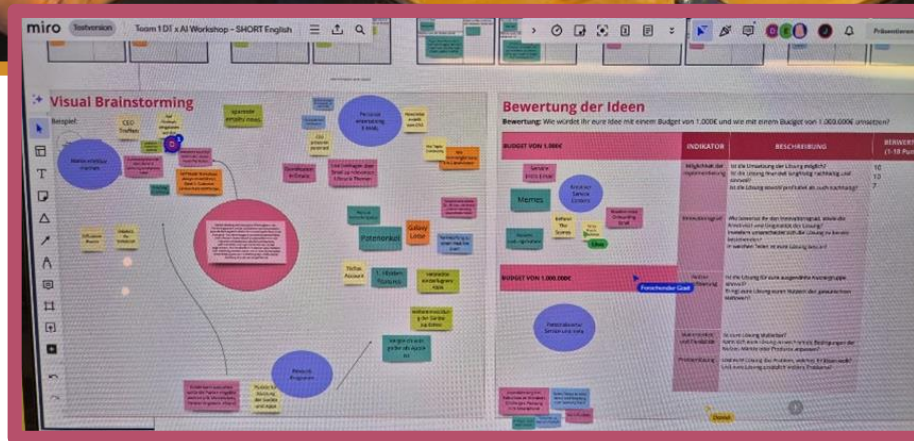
miro Testversion Team 1 DT x AI Workshop - SHORT English

Präsentieren

Visual Brainstorming

Beispiel:

CEO Treffen

Potenziale

Memes

Bewertung der Ideen

Bewertung: Wie würdest ihr eure Idee mit einem Budget von 1.000€ und wie mit einem Budget von 1.000.000€ umsetzen?

BUDGET VON 1.000€

INDIKATOR

BESCHREIBUNG

BEWERT (1-10 Pun

BUDGET VON 1.000.000€

Forschender Grad

Done